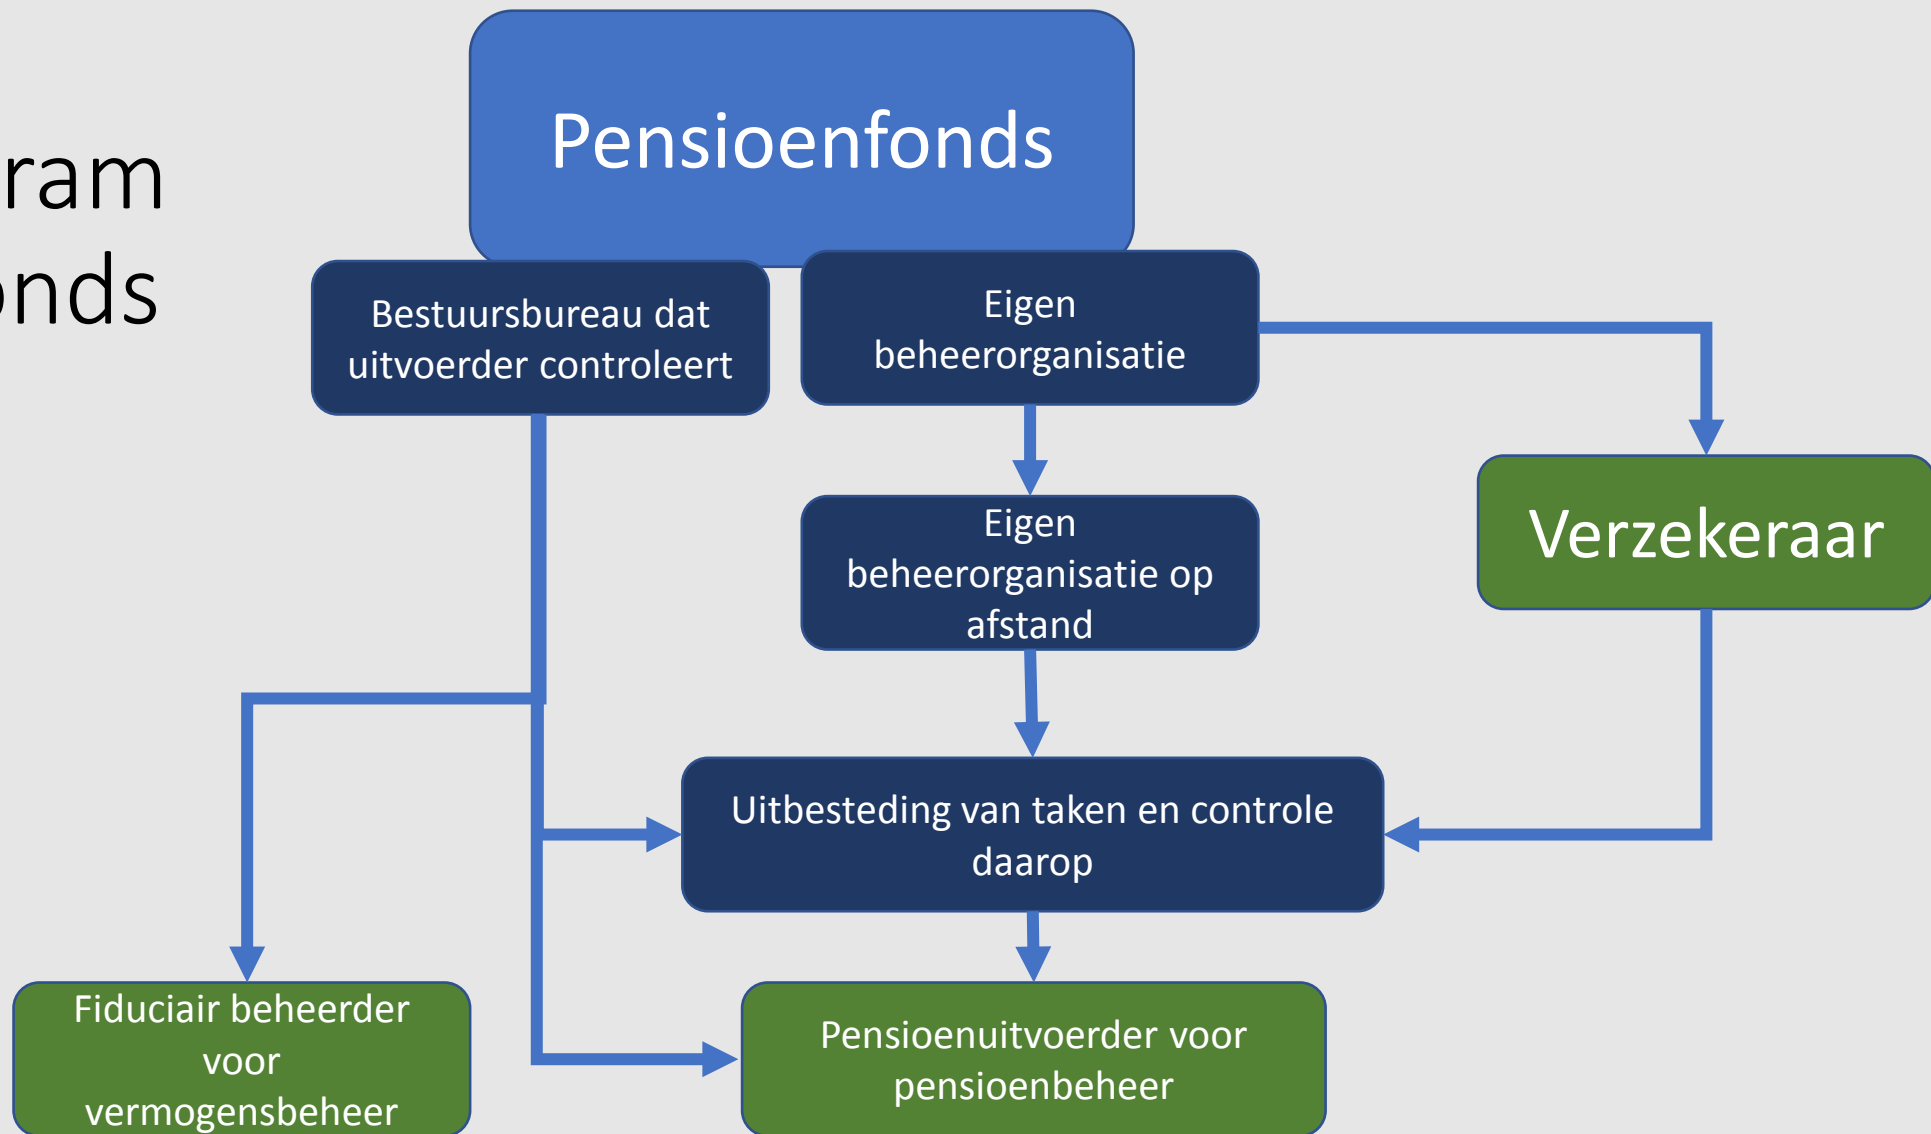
ram
nds

Pensioenfonds

Bestuursbureau dat uitvoerder controleert

Eigen beheerorganisatie

Eigen beheerorganisatie op afstand

Verzekeraar

Uitbesteding van taken en controle daarop

Fiduciair beheerder voor vermogensbeheer

Pensioenuitvoerder voor pensioenbeheer